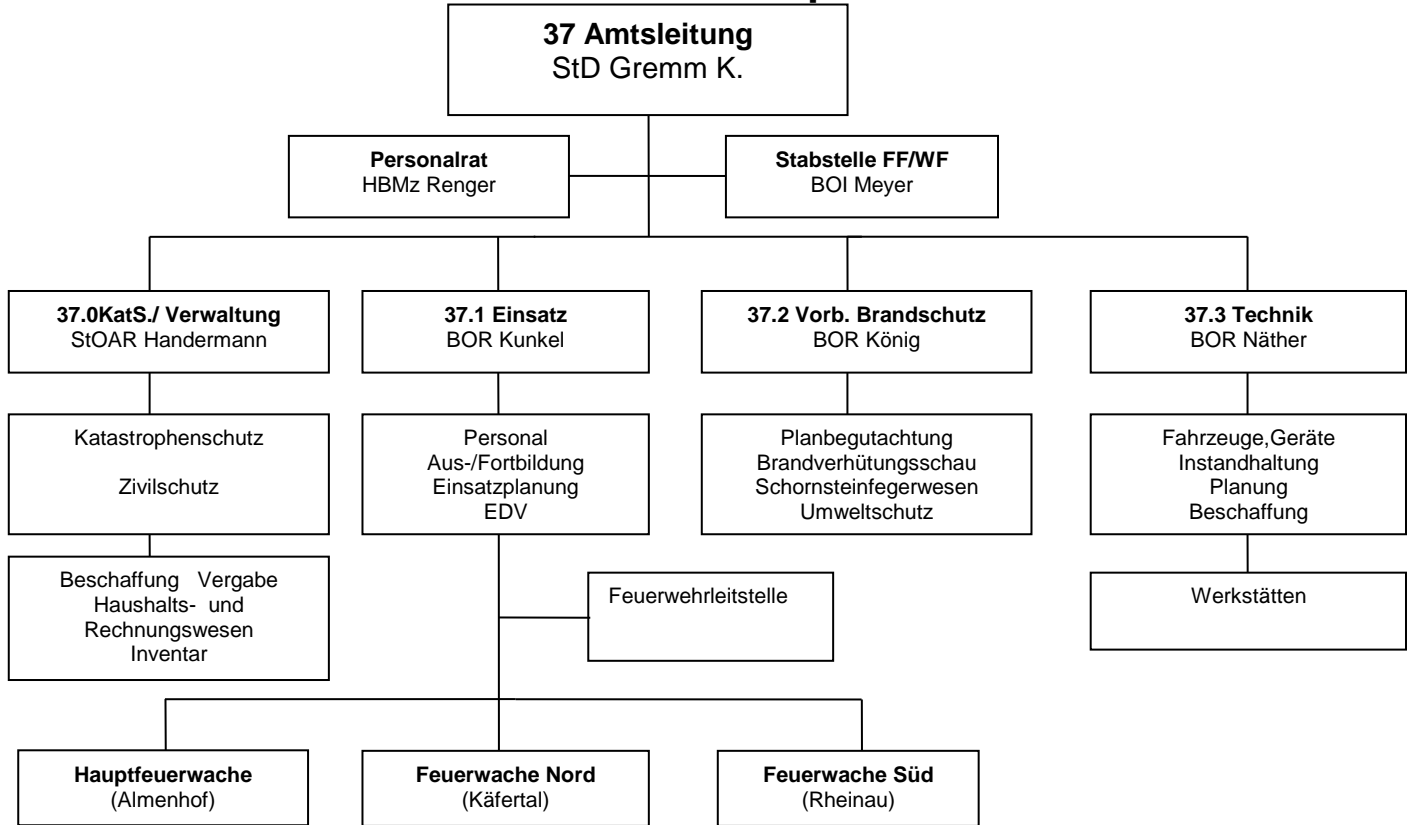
37 Amtsleitung
StD Gremm K.

Personalrat
HBMz Renger

Stabstelle FF/WF
BOI Meyer

37.0KatS./ Verwaltung
StOAR Handermann

Katastrophenschutz

Zivilschutz

Beschaffung Vergabe
Haushalts- und
Rechnungswesen
Inventar

37.1 Einsatz
BOR Kunkel

Personal
Aus-/Fortbildung
Einsatzplanung
EDV

Feuerwehrleitstelle

37.2 Vorb. Brandschutz
BOR König

Planbegutachtung
Brandverhütungsschau
Schornsteinfegerwesen
Umweltschutz

37.3 Technik
BOR Näther

Fahrzeuge,Geräte
Instandhaltung
Planung
Beschaffung

Werkstätten

Hauptfeuerwache
(Almenhof)

Feuerwache Nord
(Käfertal)

Feuerwache Süd
(Rheinau)